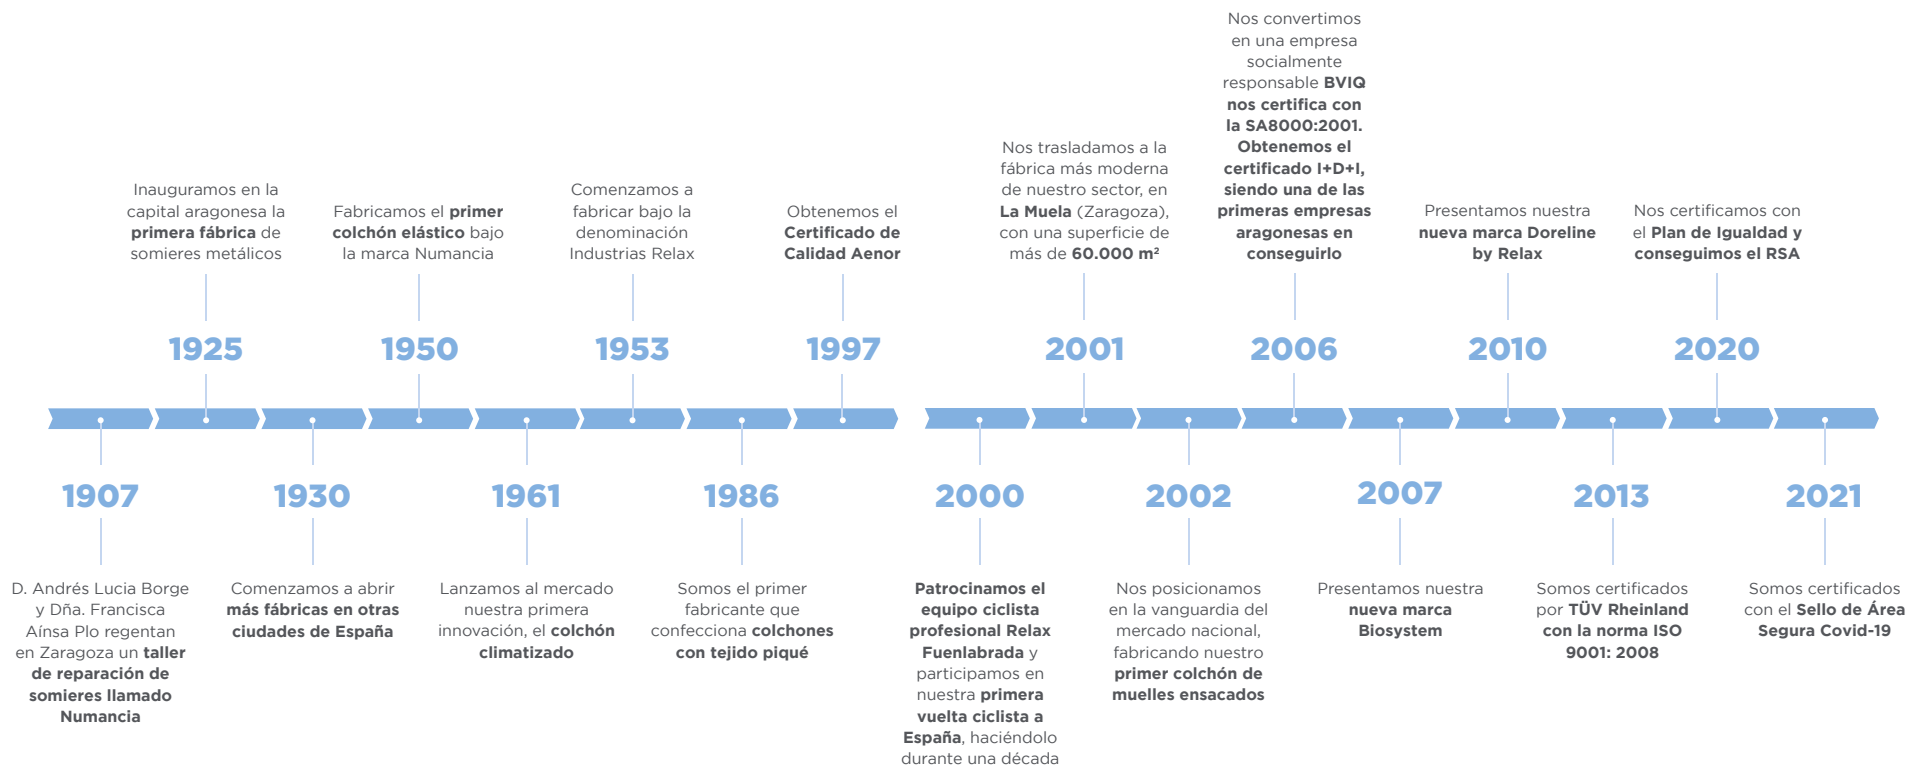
1907

D. Andrés Lucia Borge y Dña. Francisca Aínsa Plo regentan en Zaragoza un taller de reparación de somieres llamado Numancia

1925

Inauguramos en la capital aragonesa la primera fábrica de somieres metálicos

1930

Comenzamos a abrir más fábricas en otras ciudades de España

1950

Fabricamos el primer colchón elástico bajo la marca Numancia

1961

Lanzamos al mercado nuestra primera innovación, el colchón climatizado

1953

Comenzamos a fabricar bajo la denominación Industrias Relax

1986

Somos el primer fabricante que confecciona colchones con tejido piqué

1997

Obtenemos el Certificado de Calidad Aenor

2000

Patrocinamos el equipo ciclista profesional Relax Fuenlabrada y participamos en nuestra primera vuelta ciclista a España, haciéndolo durante una década

2001

Nos trasladamos a la fábrica más moderna de nuestro sector, en La Muela (Zaragoza), con una superficie de más de 60.000 m²

2002

Nos posicionamos en la vanguardia del mercado nacional, fabricando nuestro primer colchón de muelles ensacados

2006

Nos convertimos en una empresa socialmente responsable BVIQ nos certifica con la SA8000:2001. Obtenemos el certificado I+D+I, siendo una de las primeras empresas aragonesas en conseguirlo

2007

Presentamos nuestra nueva marca Biosystem

2010

Presentamos nuestra nueva marca Doreline by Relax

2013

Somos certificados por TÜV Rheinland con la norma ISO 9001: 2008

2020

Nos certificamos con el Plan de Igualdad y conseguimos el RSA

2021

Somos certificados con el Sello de Área Segura Covid-19